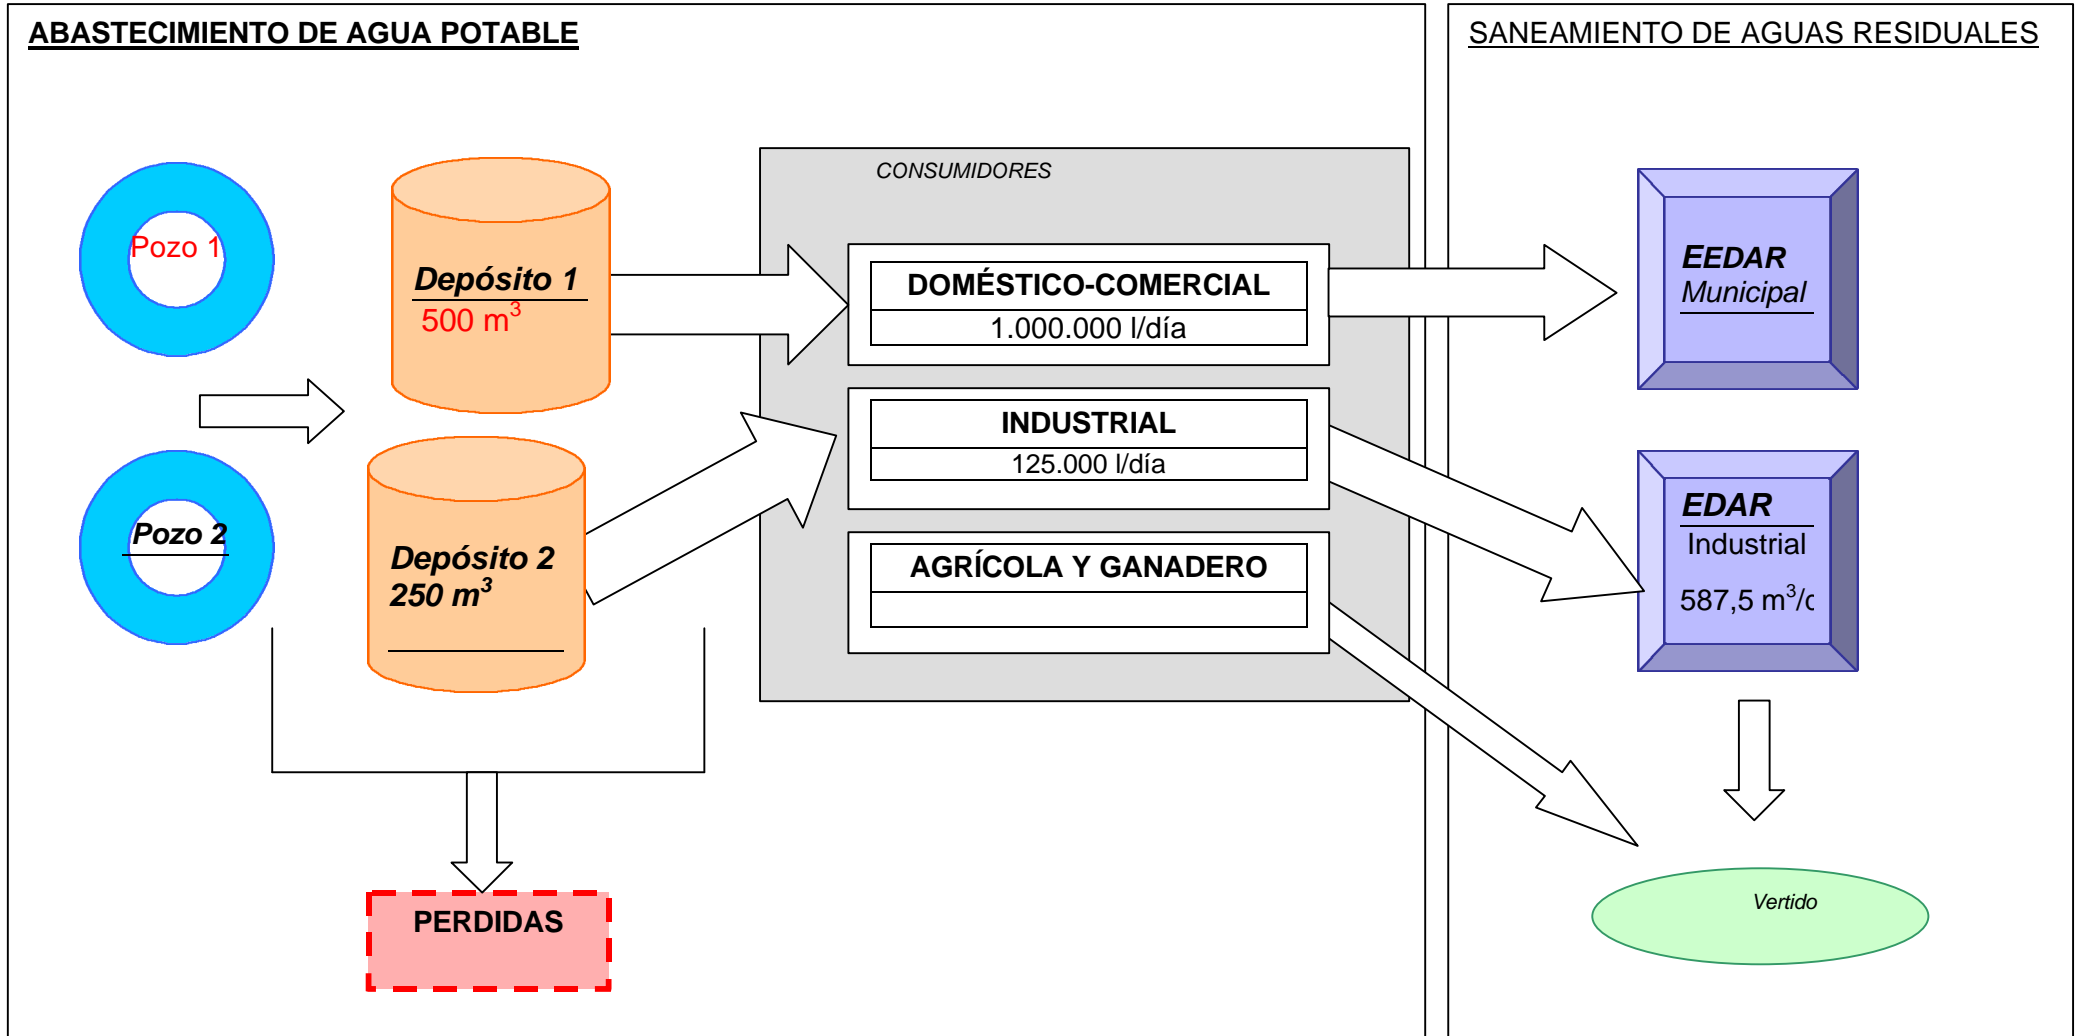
ABASTECIMIENTO DE AGUA POTABLE

SANEAMIENTO DE AGUAS RESIDUALES

CONSUMIDORES

Pozo 1

Depósito 1
500 m$^3$

DOMÉSTICO-COMERCIAL
1.000.000 l/día

EEDAR
Municipal

INDUSTRIAL
125.000 l/día

Pozo 2

Depósito 2
250 m$^3$

EDAR
Industrial
587,5 m$^3$/c

AGRÍCOLA Y GANADERO

PERDIDAS

Vertido